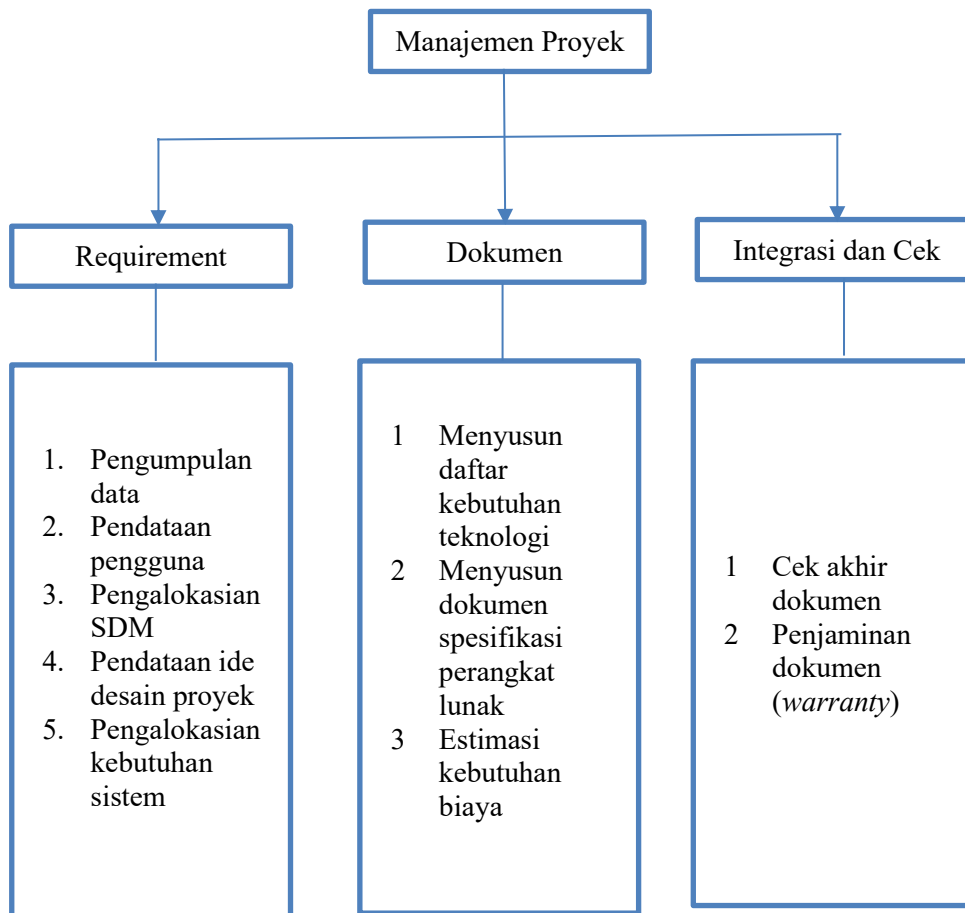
Manajemen Proyek

Requirement

1. Pengumpulan data
2. Pendataan pengguna
3. Pengalokasian SDM
4. Pendataan ide desain proyek
5. Pengalokasian kebutuhan sistem

Dokumen

1 Menyusun daftar kebutuhan teknologi
2 Menyusun dokumen spesifikasi perangkat lunak
3 Estimasi kebutuhan biaya

Integrasi dan Cek

1 Cek akhir dokumen
2 Penjaminan dokumen (*warranty*)